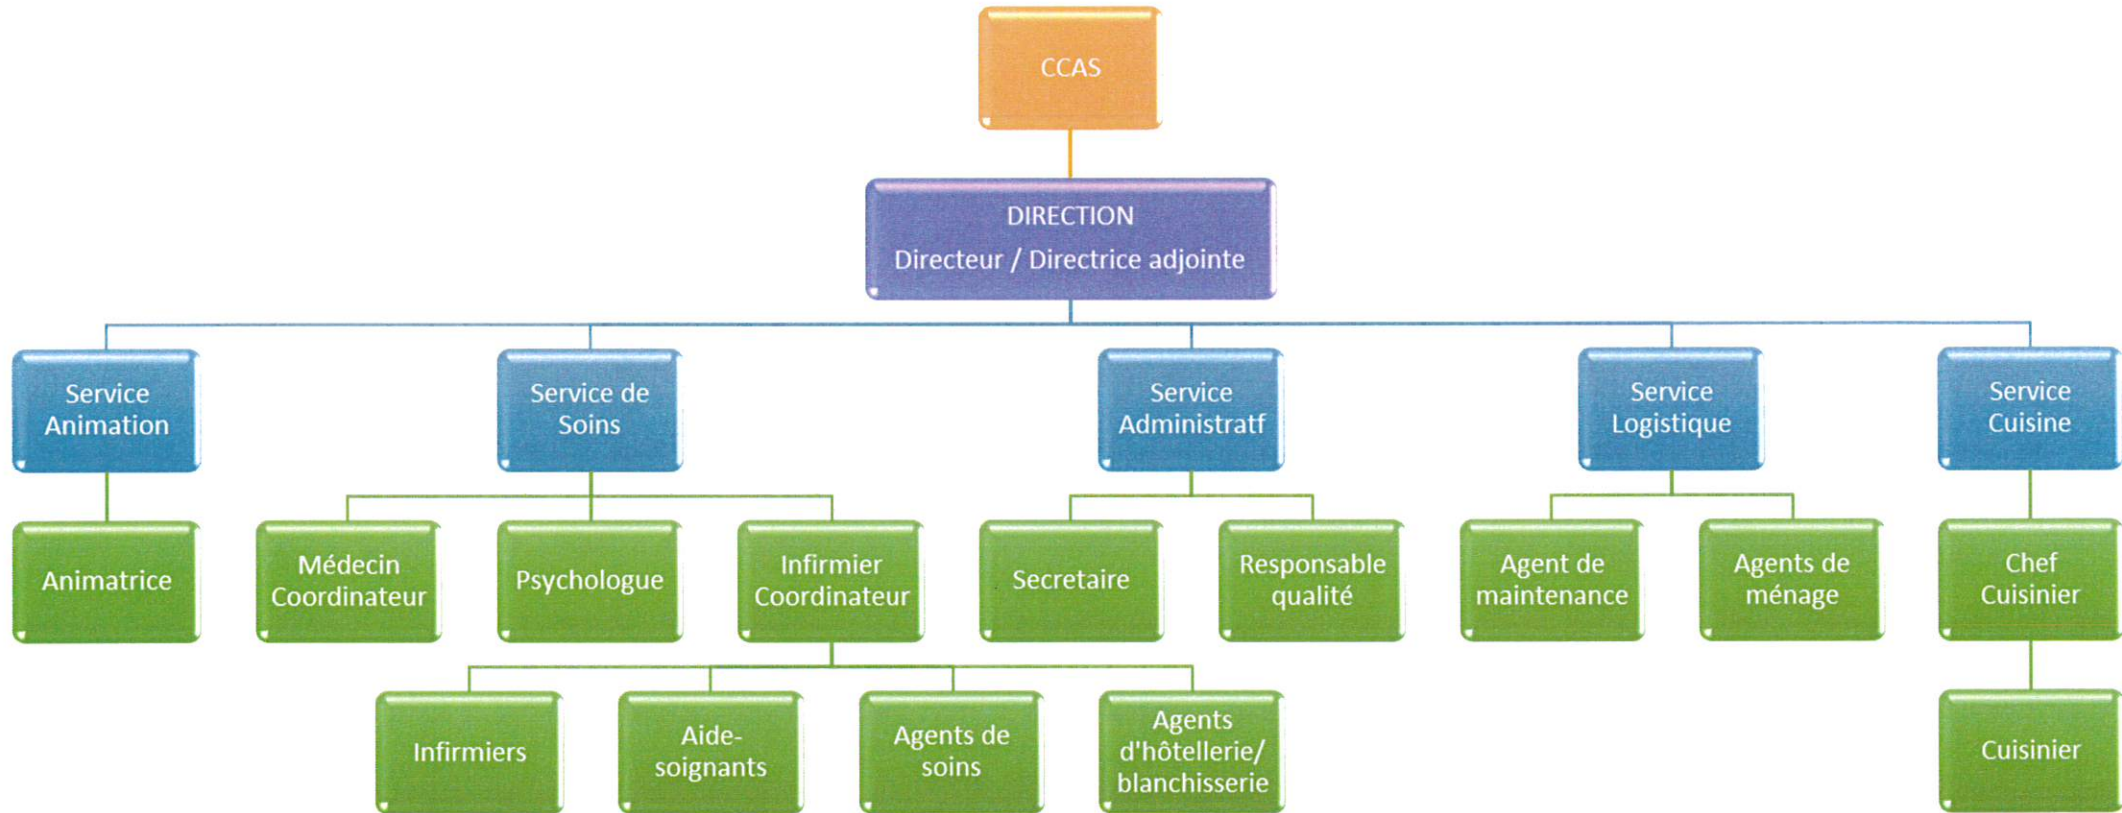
CCAS

DIRECTION
Directeur / Directrice adjointe

Service Animation

Animatrice

Service de Soins

Médecin Coordinateur

Psychologue

Infirmier Coordinateur

Infirmiers

Aide-soignants

Agents de soins

Agents d'hôtellerie/ blanchisserie

Service Administratf

Secretaire

Responsable qualité

Service Logistique

Agent de maintenance

Agents de ménage

Service Cuisine

Chef Cuisinier

Cuisinier